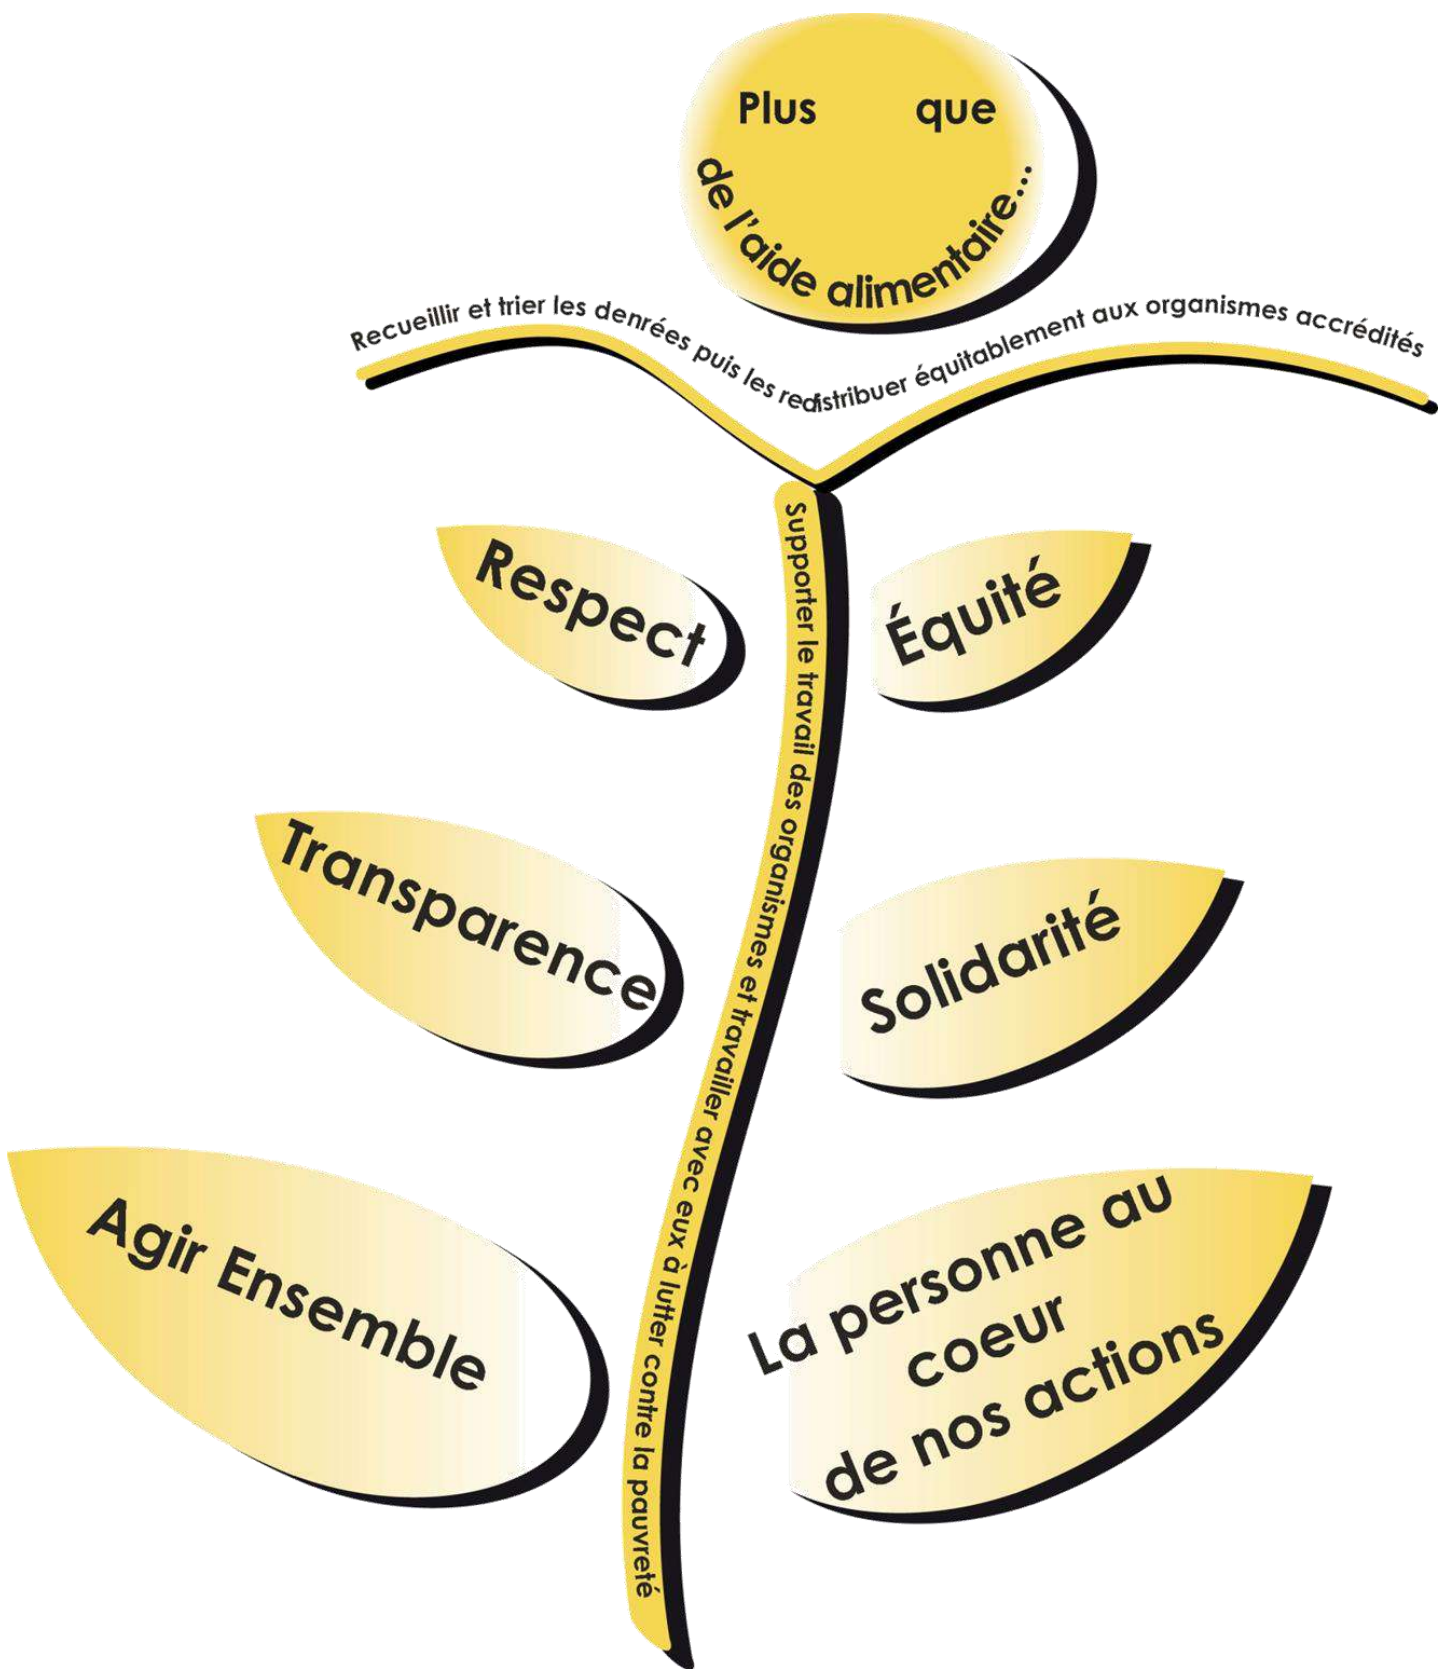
Plus que de l'aide alimentaire...

Recueillir et trier les denrées puis les redistribuer équitablement aux organismes accrédités

Supporter le travail des organismes et travailler avec eux à lutter contre la pauvreté

Respect

Équité

Transparence

Solidarité

Agir Ensemble

La personne au coeur de nos actions